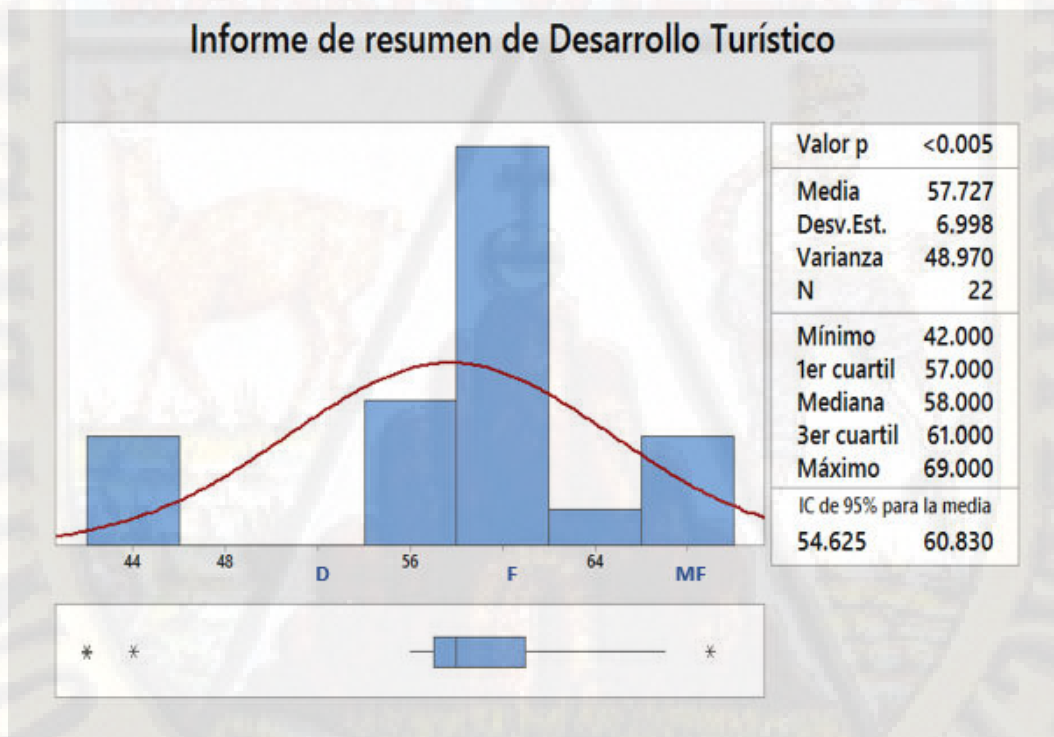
Informe de resumen de Desarrollo Turístico

44
48
D
56
F
64
MF

*
*
*

| Valor p | <0.005 |
|---|---|
| Media | 57.727 |
| Desv.Est. | 6.998 |
| Varianza | 48.970 |
| N | 22 |
| Mínimo | 42.000 |
| 1er cuartil | 57.000 |
| Mediana | 58.000 |
| 3er cuartil | 61.000 |
| Máximo | 69.000 |
| IC de 95% para la media | |
| 54.625 | 60.830 |